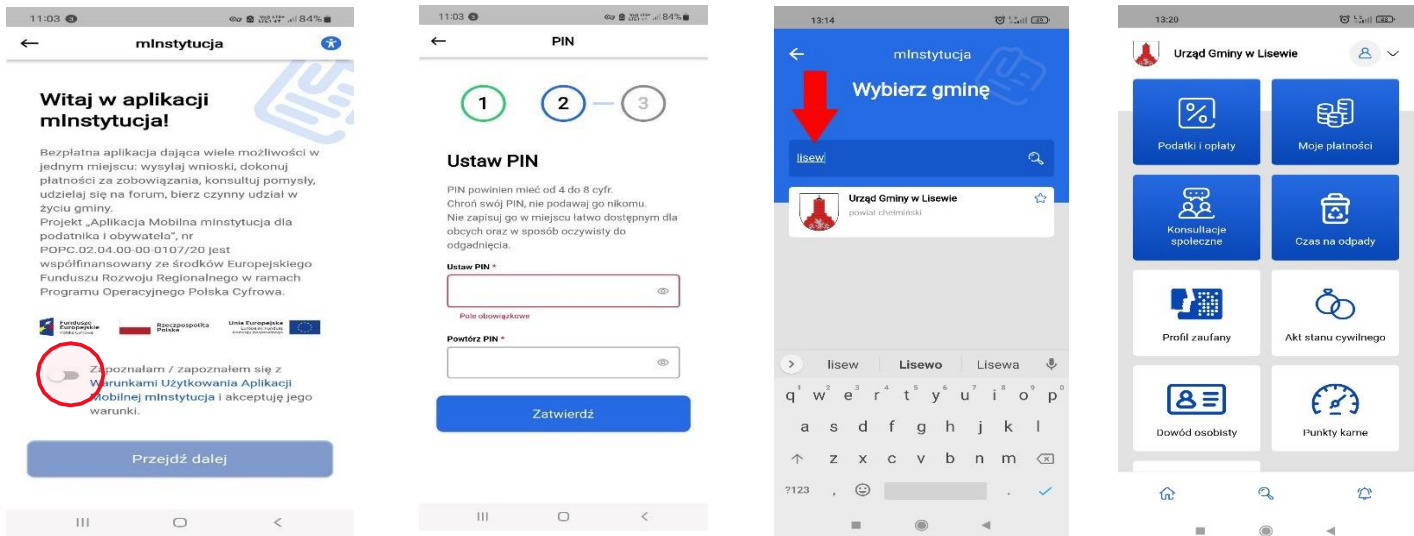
11:03 84%

mInstytucja

Witaj w aplikacji mInstytucja!

Bezpłatna aplikacja dająca wiele możliwości w jednym miejscu: wysyłaj wnioski, dokonuj płatności za zobowiązania, konsultuj pomysły, udzielaj się na forum, bierz czynny udział w życiu gminy.
Projekt „Aplikacja Mobilna mInstytucja dla podatnika i obywatela", nr POPC.02.04.00-00-0107/20 jest współfinansowany ze środków Europejskiego Funduszu Rozwoju Regionalnego w ramach Programu Operacyjnego Polska Cyfrowa.

Fundusze Europejskie Rzeczpospolita Polska Unia Europejska

Zapoznałam / zapoznałem się z Warunkami Użytkowania Aplikacji Mobilnej mInstytucja i akceptuję jego warunki.

Przejdź dalej

11:03 84%

PIN

1 2 3

Ustaw PIN

PIN powinien mieć od 4 do 8 cyfr.
Chroń swój PIN, nie podawaj go nikomu.
Nie zapisuj go w miejscu łatwo dostępnym dla obcych oraz w sposób oczywisty do odgadnięcia.

Ustaw PIN *

Pole obowiązkowe

Powtórz PIN *

Zatwierdź

13:14

mInstytucja

Wybierz gminę

lisew

Urząd Gminy w Lisewie
powiat chełmiński

lisew Lisewo Lisewa

q w e r t y u i o p
a s d f g h j k l
z x c v b n m
?123 ,

13:20

Urząd Gminy w Lisewie

Podatki i opłaty
Moje płatności
Konsultacje społeczne
Czas na odpady
Profil zaufany
Akt stanu cywilnego
Dowód osobisty
Punkty karne